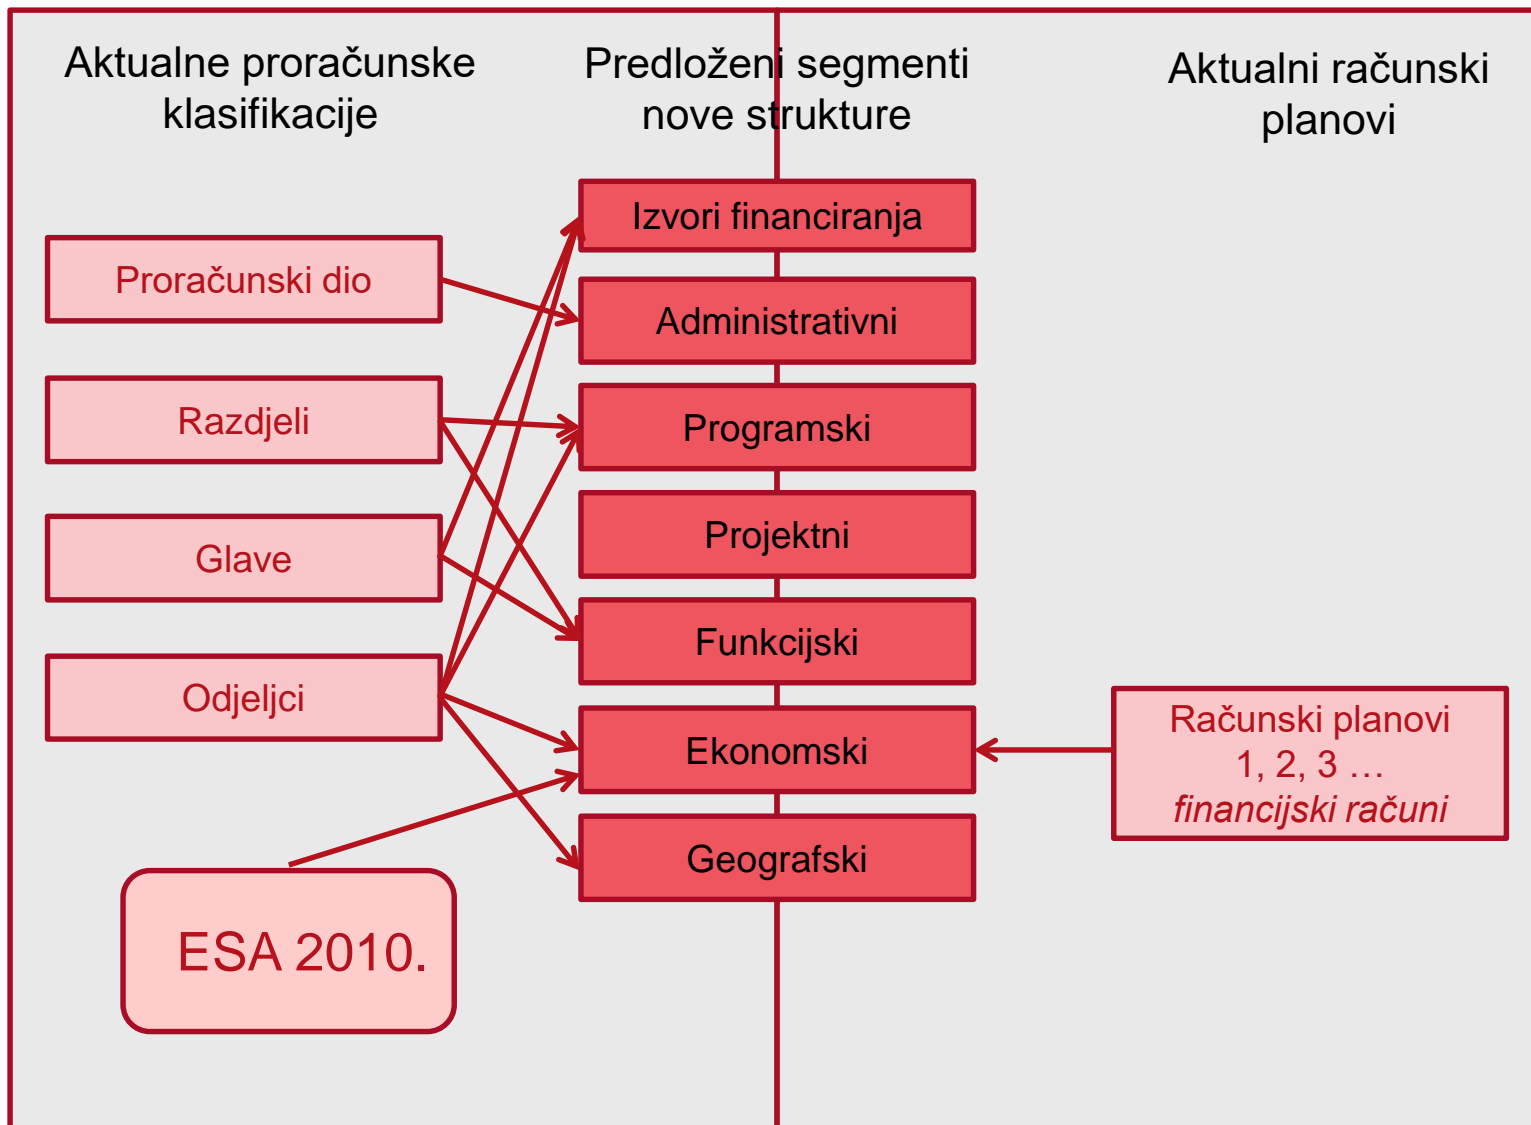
Aktualne proračunske klasifikacije

Predloženi segmenti nove strukture

Aktualni računski planovi

Izvori financiranja

Proračunski dio

Administrativni

Razdjeli

Programski

Projektni

Glave

Funkcijski

Odjeljci

Ekonomski

Računski planovi 1, 2, 3 … *financijski računi*

Geografski

ESA 2010.